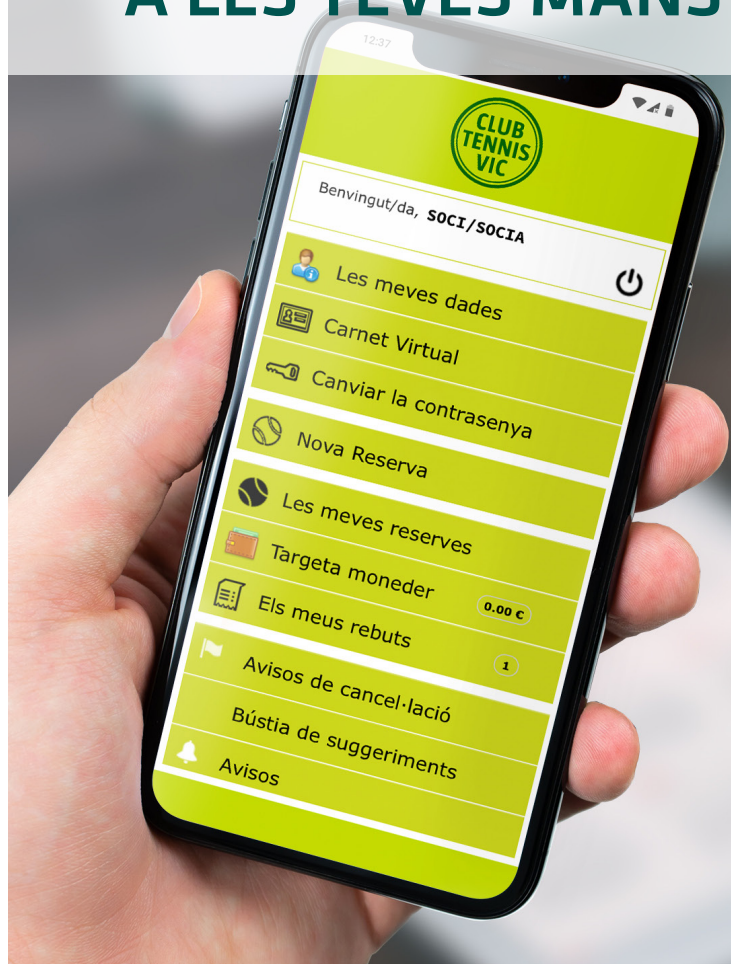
A LES TEVES MANS

12:37

CLUB TENNIS VIC

Benvingut/da, SOCI/SOCIA

Les meves dades

Carnet Virtual

Canviar la contrasenya

Nova Reserva

Les meves reserves

Targeta moneder 0.00 €

Els meus rebuts 1

Avisos de cancel·lació

Bústia de suggeriments

Avisos